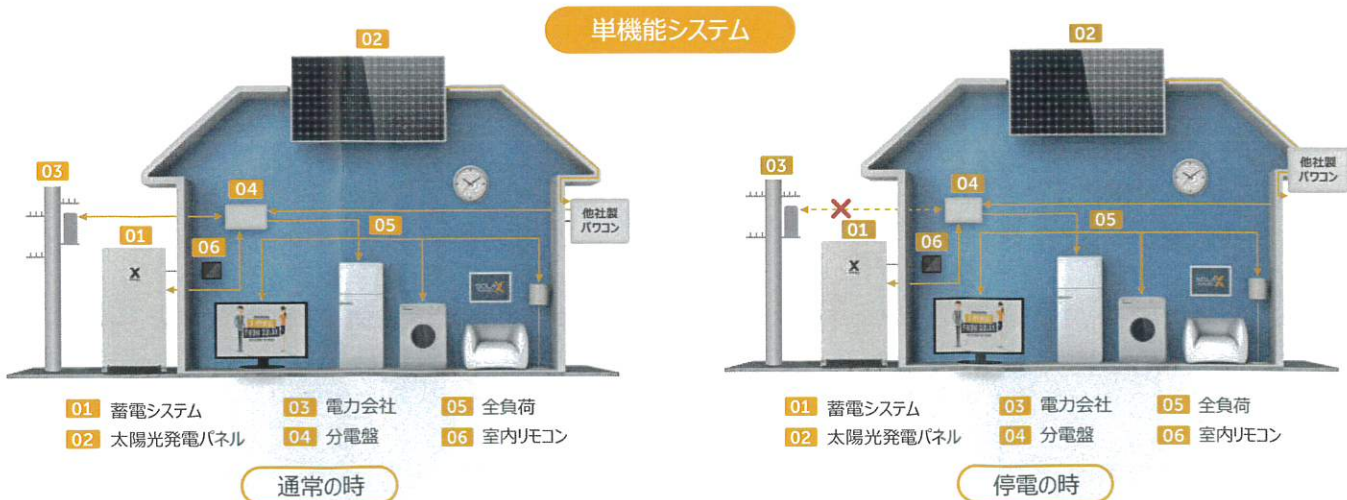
単機能システム

02

03

04

05

01

06

他社製パワコン

01 蓄電システム
02 太陽光発電パネル
03 電力会社
04 分電盤
05 全負荷
06 室内リモコン

通常の時

02

03

04

05

01

06

他社製パワコン

01 蓄電システム
02 太陽光発電パネル
03 電力会社
04 分電盤
05 全負荷
06 室内リモコン

停電の時